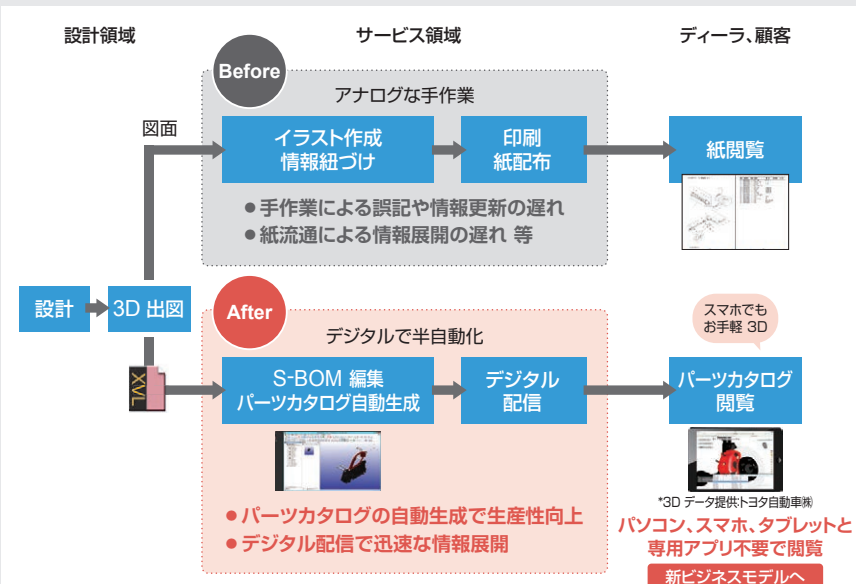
設計領域

サービス領域

ディーラ、顧客

Before

アナログな手作業

図面

イラスト作成
情報紐づけ

印刷
紙配布

紙閲覧

●手作業による誤記や情報更新の遅れ
●紙流通による情報展開の遅れ 等

設計

3D 出図

After

デジタルで半自動化

スマホでも
お手軽 3D

XVL

S-BOM 編集
パーツカタログ自動生成

デジタル
配信

パーツカタログ
閲覧

*3D データ提供トヨタ自動車㈱

●パーツカタログの自動生成で生産性向上
●デジタル配信で迅速な情報展開

パソコン、スマホ、タブレットと
専用アプリ不要で閲覧

新ビジネスモデルへ